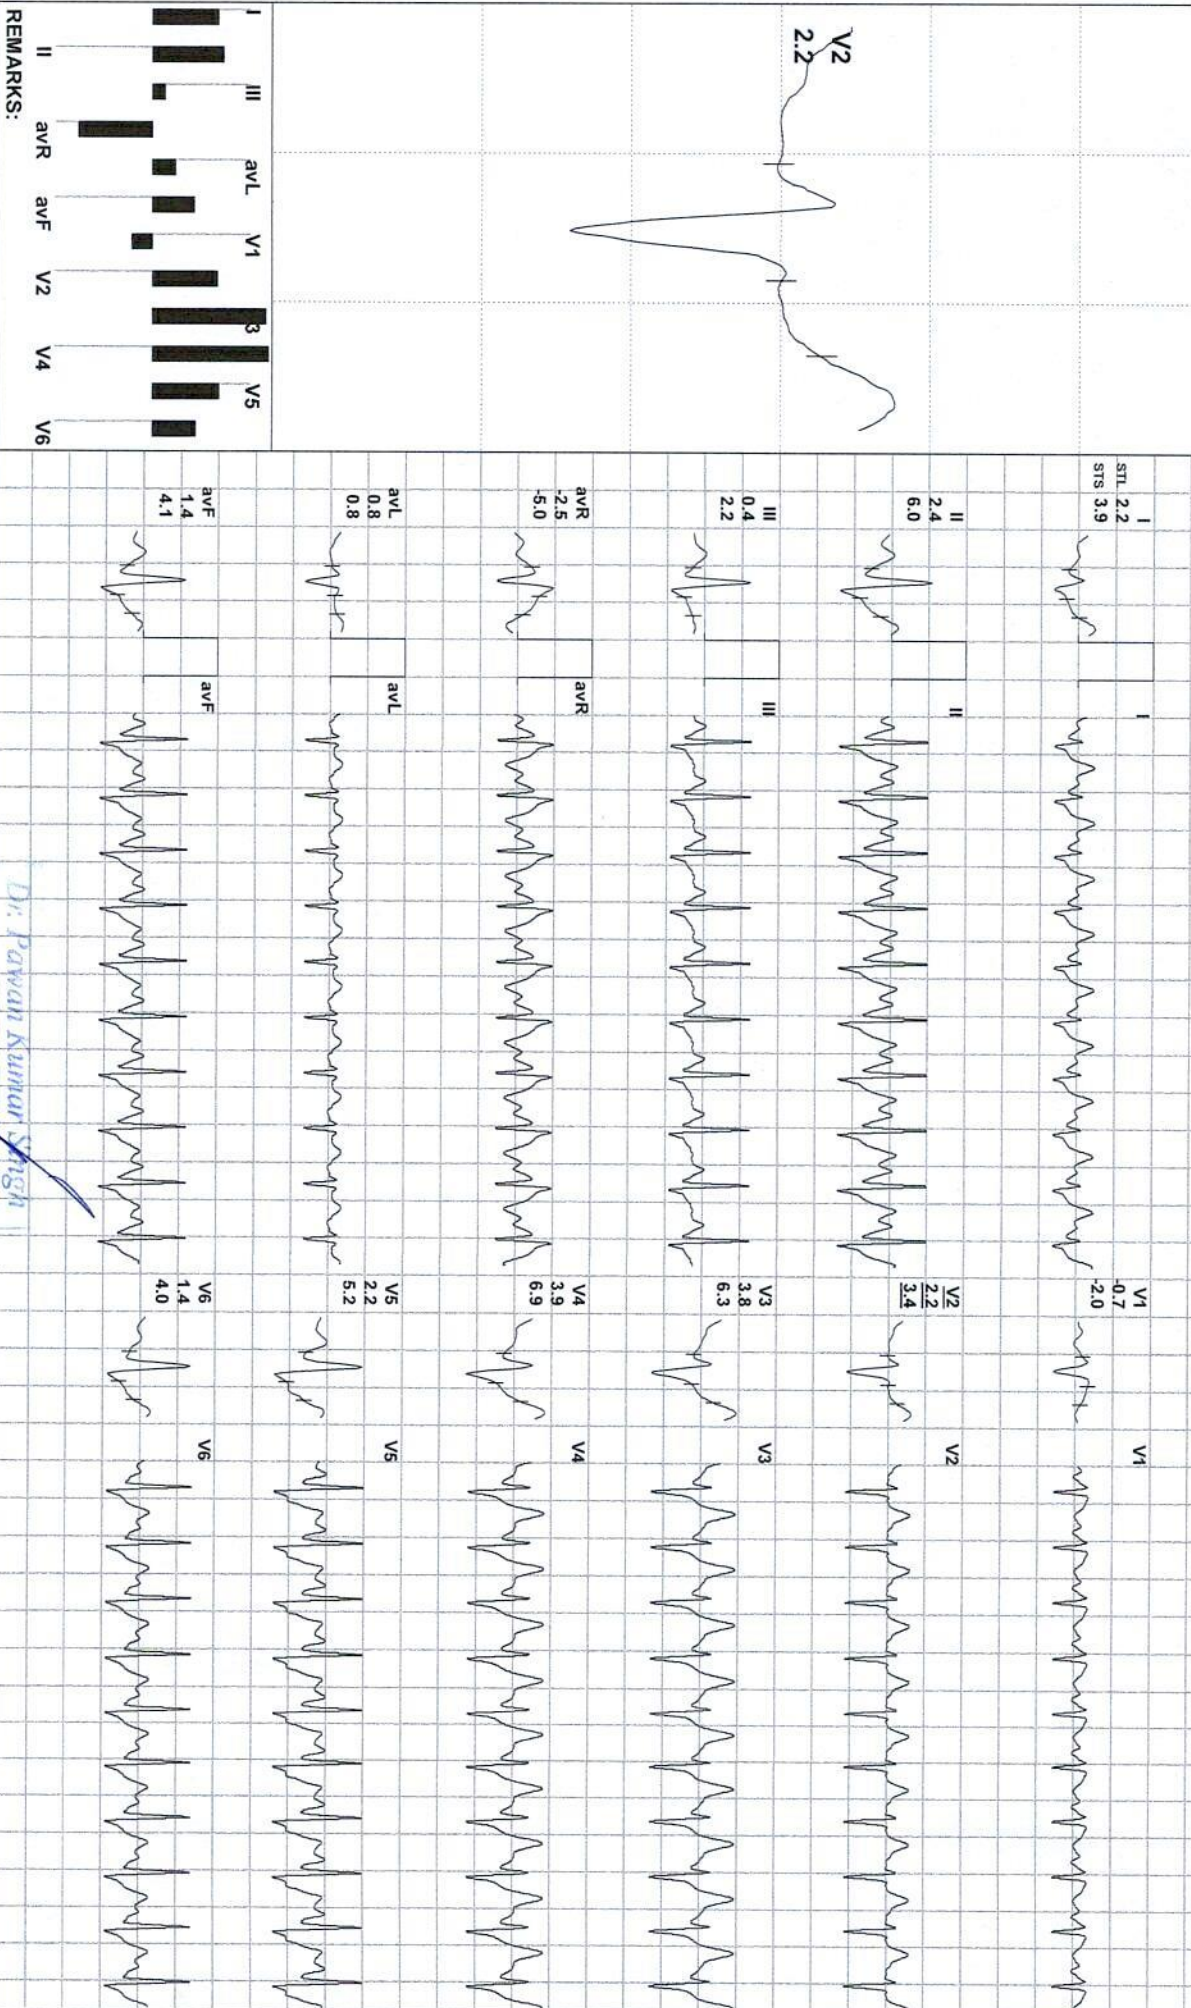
V2
2.2

I
II
III
avL
avR
V1
avF
V2
3
V4
V5
V6
REMARKS:

I
STL 2.2
STS 3.9

II
2.4
6.0

III
0.4
2.2

avR
-2.5
-5.0

avL
0.8
0.8

avF
1.4
4.1

I
II
III
avR
avL
avF

Dr. Pawan Kumar Singh

V1
-0.7
-2.0

V2
2.2
3.4

V3
3.8
6.3

V4
3.9
6.9

V5
2.2
5.2

V6
1.4
4.0

V1
V2
V3
V4
V5
V6